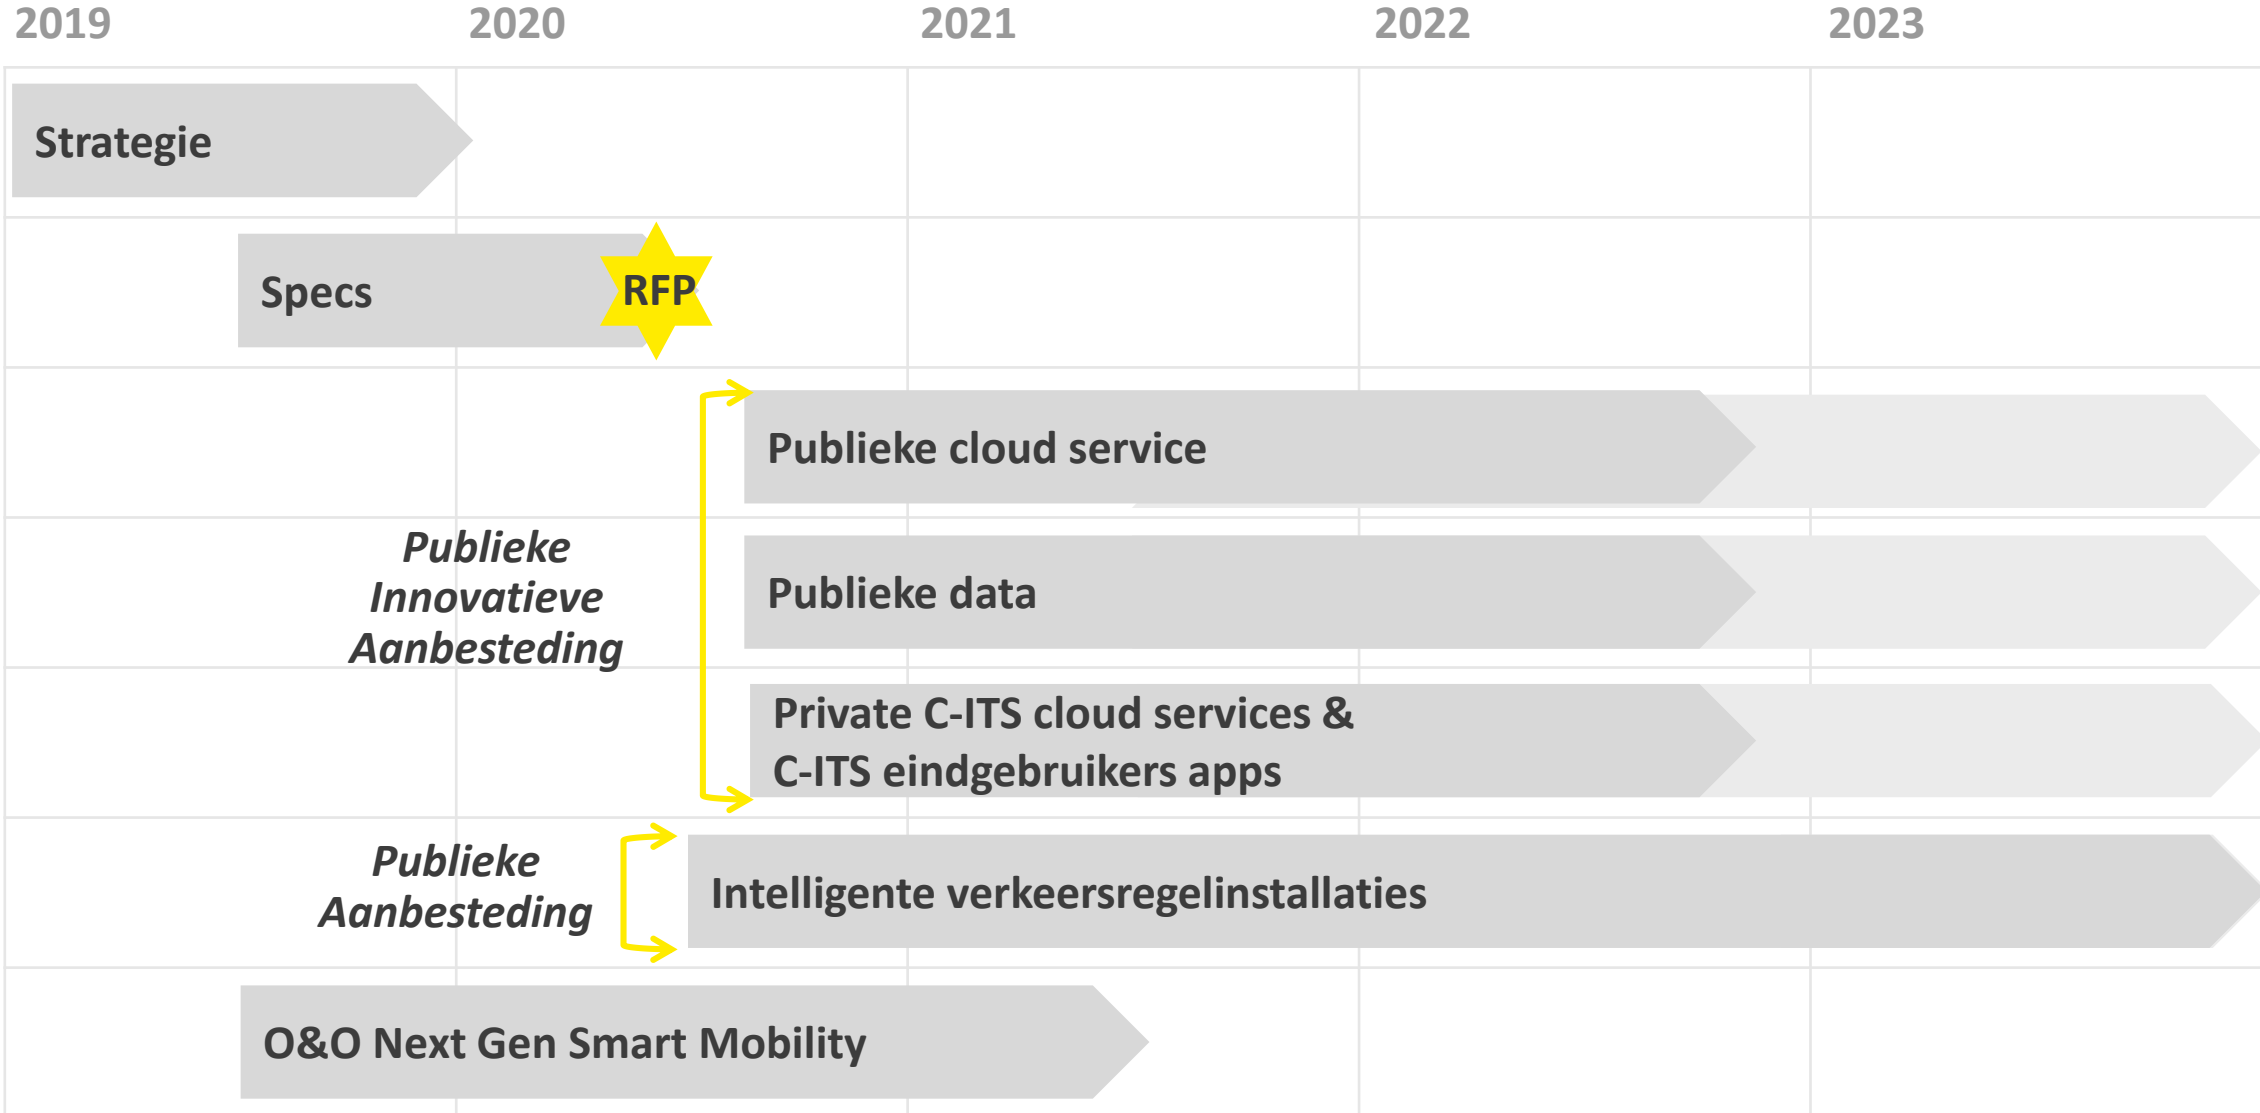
2019 2020 2021 2022 2023

Strategie

Specs

RFP

Publieke Innovatieve Aanbesteding

Publieke cloud service

Publieke data

Private C-ITS cloud services & C-ITS eindgebruikers apps

Publieke Aanbesteding

Intelligente verkeersregelinstallaties

O&O Next Gen Smart Mobility